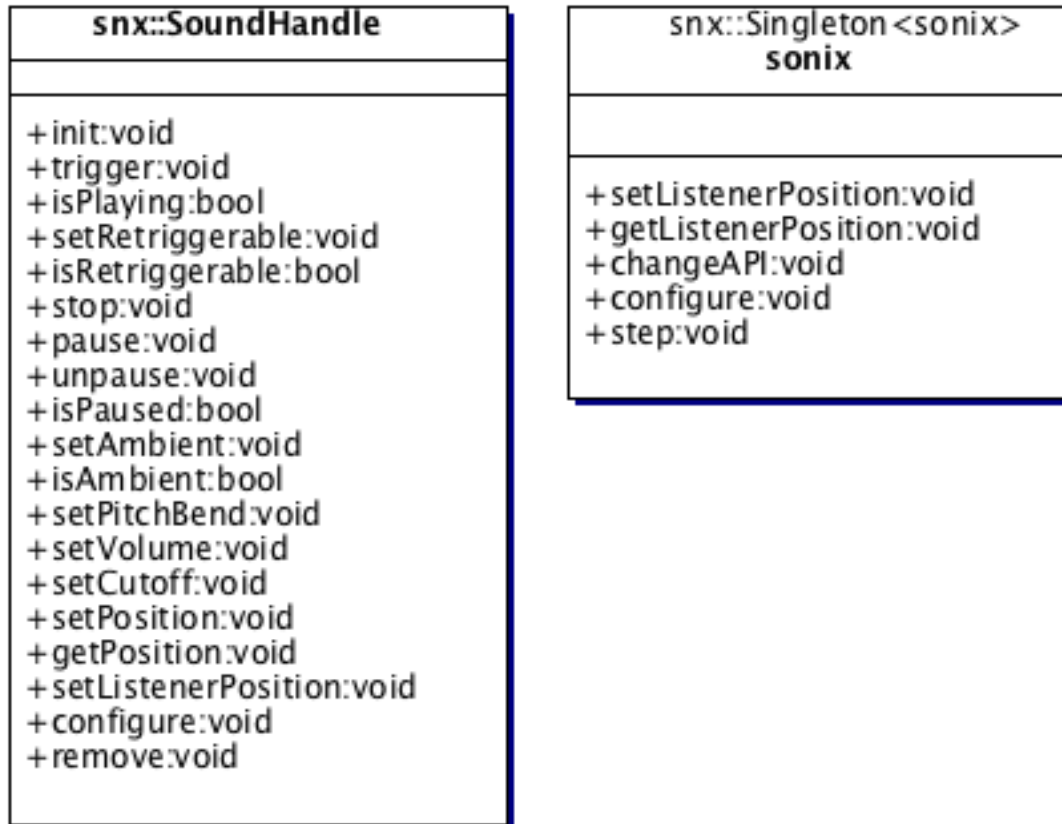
snx::SoundHandle

+init:void
+trigger:void
+isPlaying:bool
+setRetriggerable:void
+isRetriggerable:bool
+stop:void
+pause:void
+unpause:void
+isPaused:bool
+setAmbient:void
+isAmbient:bool
+setPitchBend:void
+setVolume:void
+setCutoff:void
+setPosition:void
+getPosition:void
+setListenerPosition:void
+configure:void
+remove:void

snx::Singleton<sonix>
sonix

+setListenerPosition:void
+getListenerPosition:void
+changeAPI:void
+configure:void
+step:void